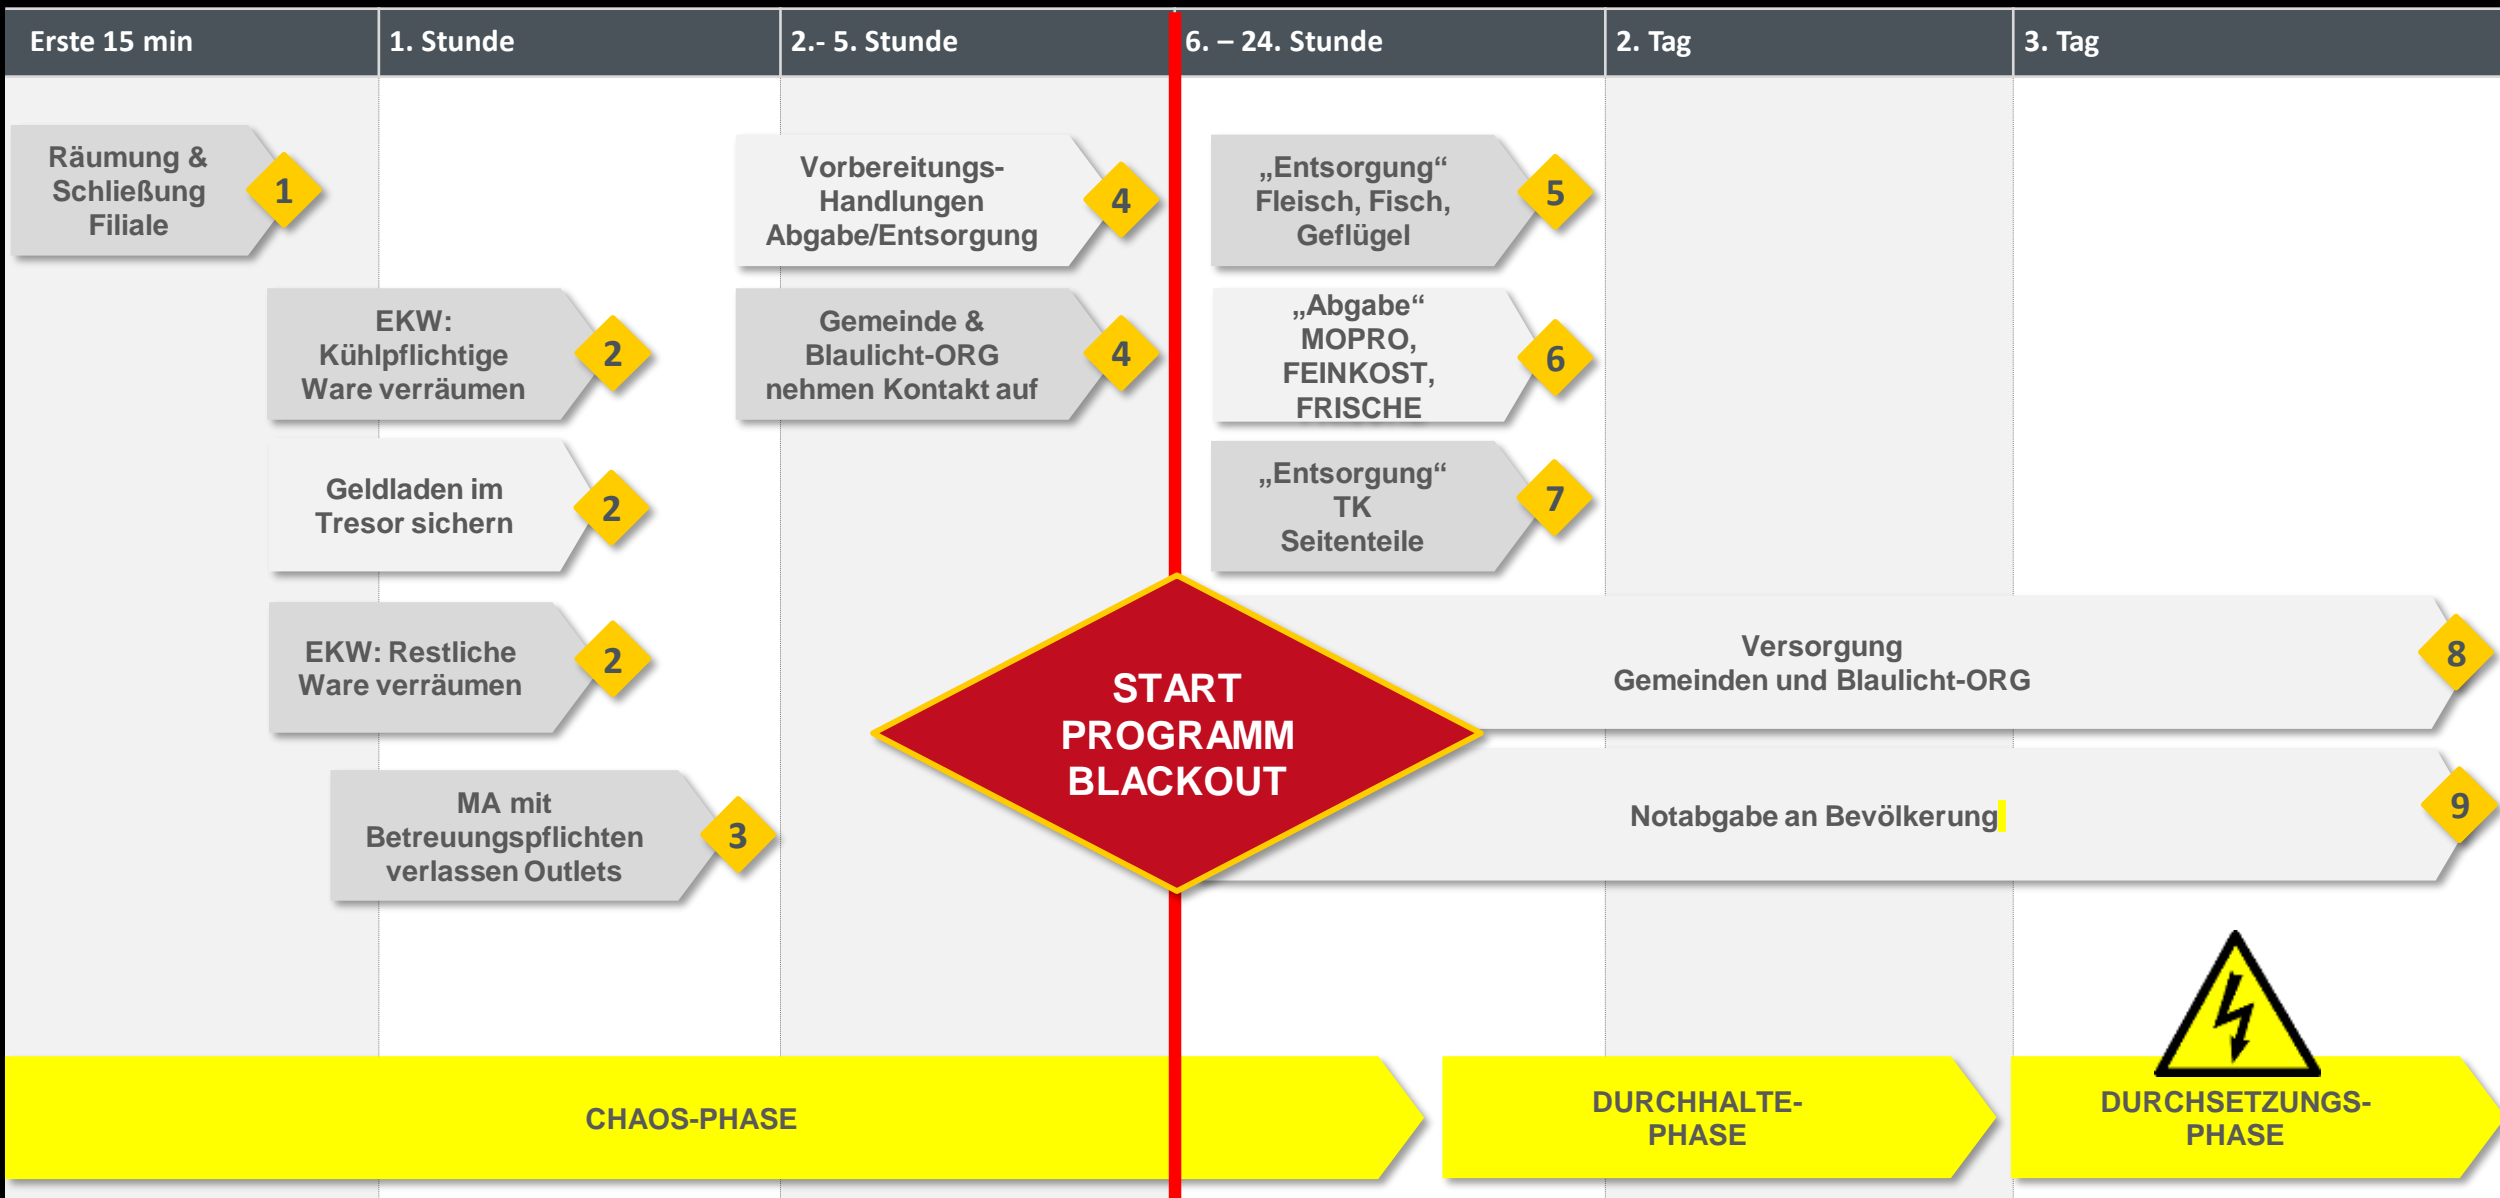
| Erste 15 min | 1. Stunde | 2.- 5. Stunde | 6. – 24. Stunde | 2. Tag | 3. Tag |
|---|---|---|---|---|---|

Räumung & Schließung Filiale 1

EKW: Kühlpflichtige Ware verräumen 2

Geldladen im Tresor sichern 2

EKW: Restliche Ware verräumen 2

MA mit Betreuungspflichten verlassen Outlets 3

Vorbereitungs-Handlungen Abgabe/Entsorgung 4

Gemeinde & Blaulicht-ORG nehmen Kontakt auf 4

„Entsorgung“ Fleisch, Fisch, Geflügel 5

„Abgabe“ MOPRO, FEINKOST, FRISCHE 6

„Entsorgung“ TK Seitenteile 7

START PROGRAMM BLACKOUT

Versorgung Gemeinden und Blaulicht-ORG 8

Notabgabe an Bevölkerung 9

CHAOS-PHASE

DURCHHALTE-PHASE

DURCHSETZUNGS-PHASE